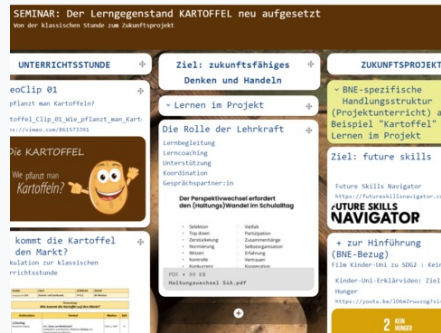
SEMINAR: Der Lerngegenstand KARTOFFEL neu aufgesetzt
Von der klassischen Stunde zum Zukunftsprojekt

UNTERRICHTSSTUNDE
eoClip 01
pflanzt man Kartoffeln?
toffel_Clip_01_Wie_pflanzt_man_Kart
://vimeo.com/861573391
ie KARTOFFEL
Wie pflanzt man Kartoffeln?
kommt die Kartoffel den Markt?
kulation zur klassischen rrichtsstunde

Ziel: zukunftsfähiges Denken und Handeln
Lernen im Projekt
Die Rolle der Lehrkraft
Lernbegleitung
Lerncoaching
Unterstützung
Koordination
Gesprächspartner:in
Der Perspektivwechsel erfordert den (Haltungs)Wandel im Schulalltag
Selektion
Top down
Zentralisierung
Normierung
Wissen
Kontrolle
Konkurrenz
Vielfalt
Partizipation
Zusammenhänge
Selbstorganisation
Erfahrung
Vertrauen
Kooperation
PDF • 99 KB
Haltungswechsel SiA.pdf

ZUKUNFTSPROJEKT
BNE-spezifische Handlungsstruktur (Projektunterricht) am Beispiel "Kartoffel" Lernen im Projekt
Ziel: future skills
Future Skills Navigator
https://futureskillsnavigator.co
FUTURE SKILLS NAVIGATOR
zur Hinführung (BNE-Bezug)
Film Kinder-Uni zu SDG2 : Kein
Kinder-Uni-Erklärvideo: Ziel Hunger
https://youtu.be/1O6m2ruuzogfeli
2 KEIN HUNGER